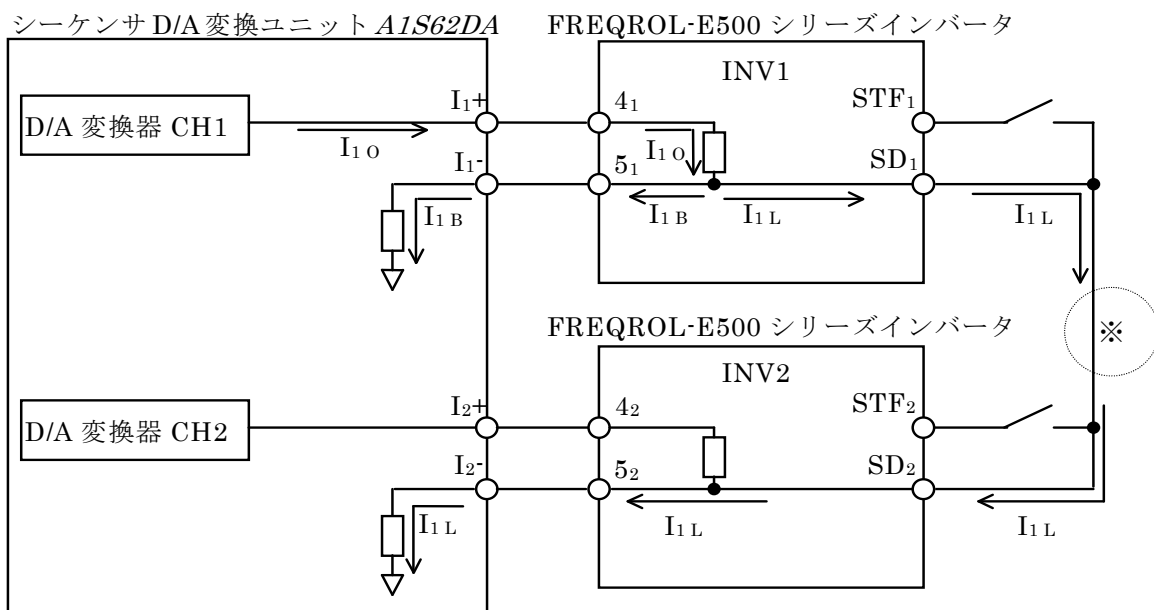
シーケンサ D/A 変換ユニット *A1S62DA*

FREQROL-E500 シリーズインバータ

INV1

D/A 変換器 CH1

$I_{1O}$

$I_1+$

$4_1$

$I_{1O}$

STF$_1$

$I_1-$

$5_1$

SD$_1$

$I_{1B}$

$I_{1B}$

$I_{1L}$

$I_{1L}$

FREQROL-E500 シリーズインバータ

※

INV2

D/A 変換器 CH2

$I_2+$

$4_2$

STF$_2$

$I_2-$

$5_2$

SD$_2$

$I_{1L}$

$I_{1L}$

$I_{1L}$